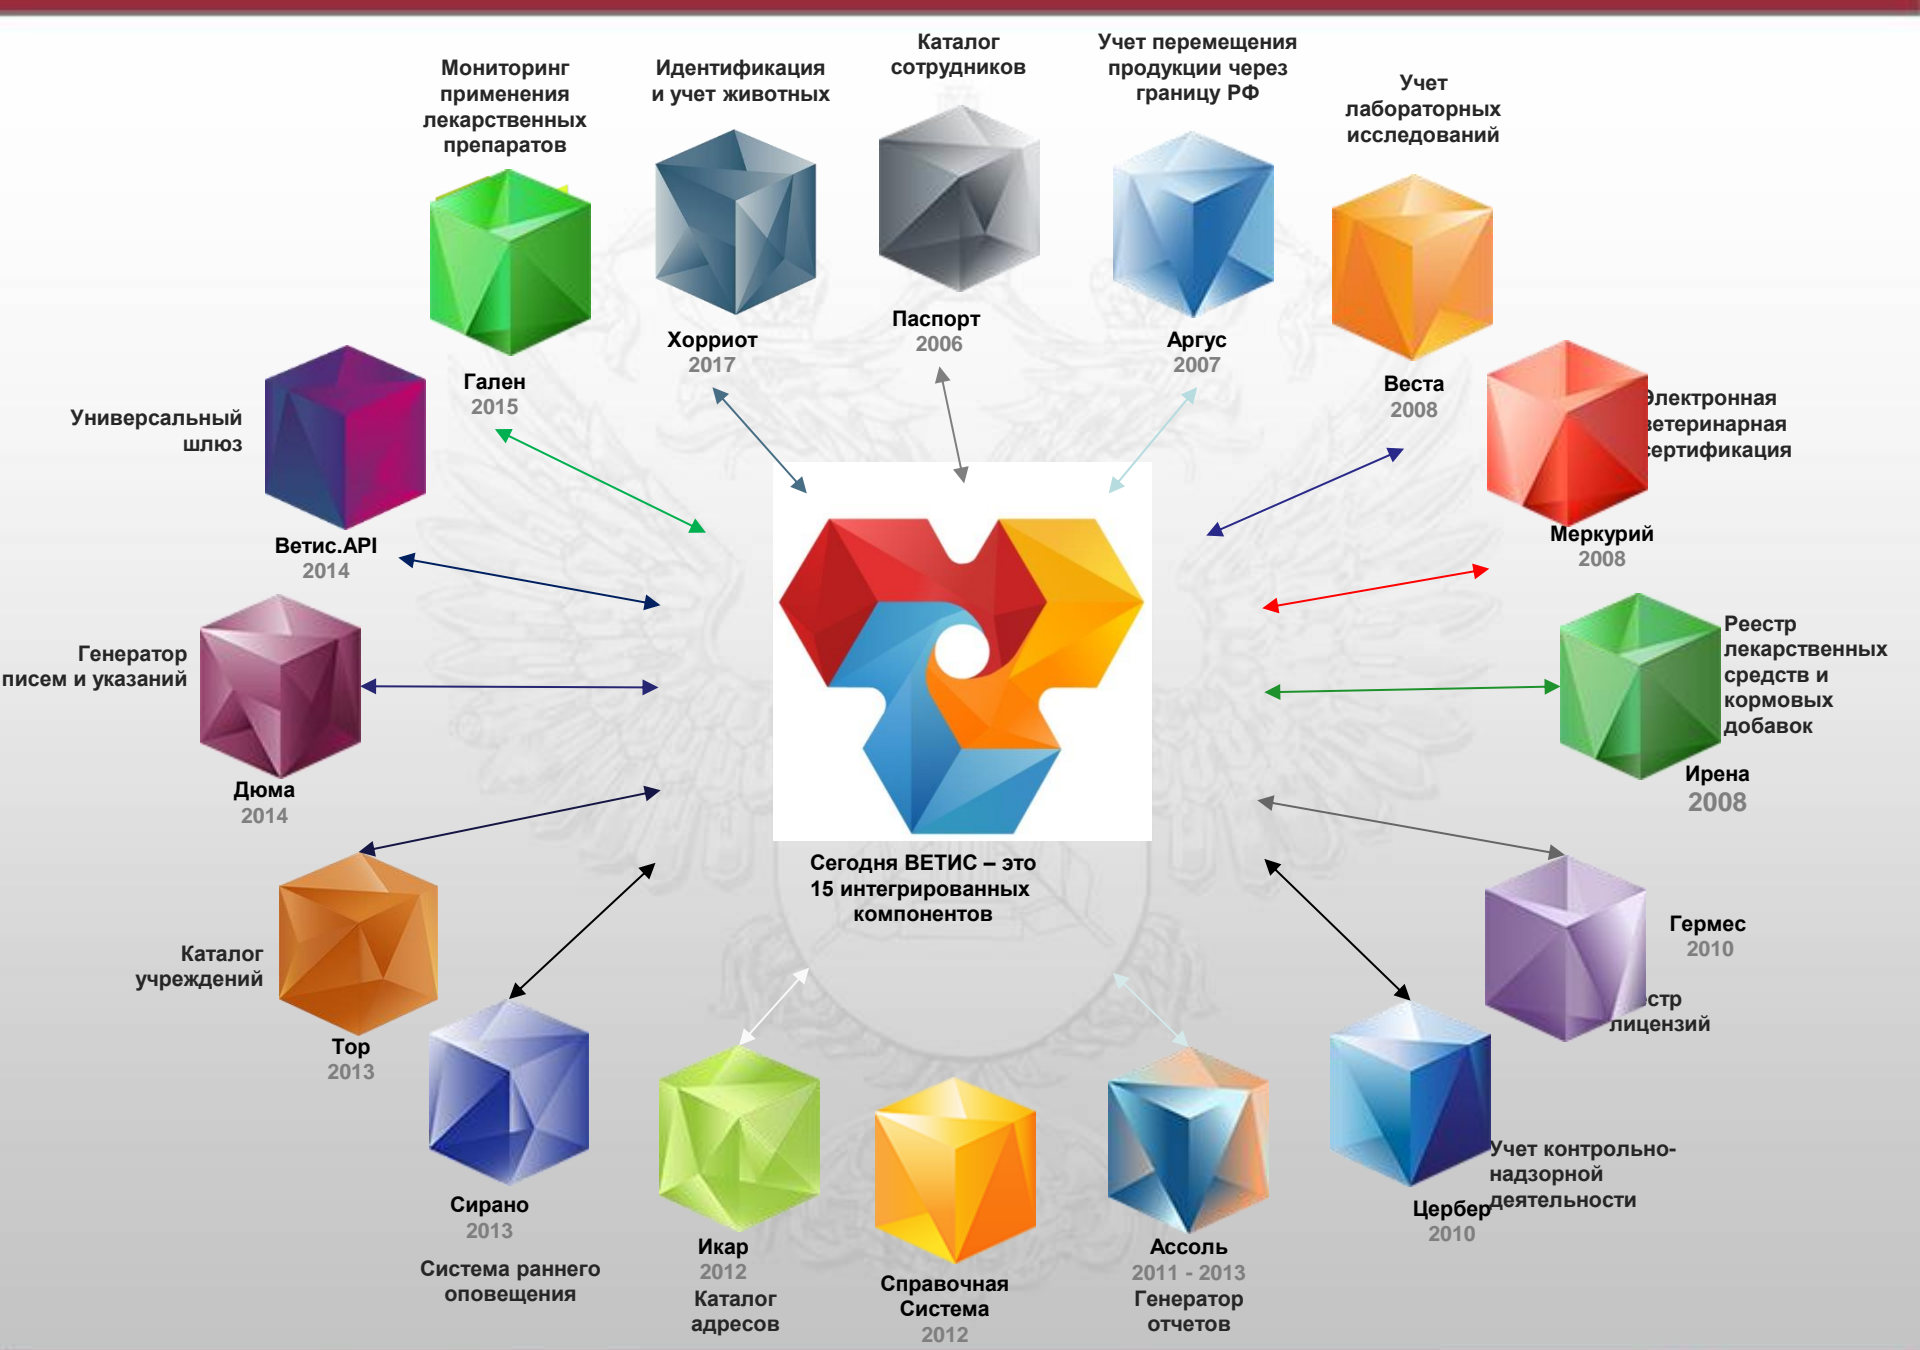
Мониторинг применения лекарственных препаратов

Идентификация и учет животных

Каталог сотрудников

Учет перемещения продукции через границу РФ

Учет лабораторных исследований

Хорриот
2017

Паспорт
2006

Аргус
2007

Гален
2015

Веста
2008

Универсальный шлюз

Ветис.API
2014

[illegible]лектронная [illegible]етеринарная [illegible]ертификация

Меркурий
2008

Генератор писем и указаний

Реестр лекарственных средств и кормовых добавок

Дюма
2014

Ирена
2008

Сегодня ВЕТИС – это 15 интегрированных компонентов

Гермес
2010

Каталог учреждений

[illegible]стр лицензий

Тор
2013

Сирано
2013

Система раннего оповещения

Икар
2012

Каталог адресов

Справочная Система
2012

Ассоль
2011 - 2013

Генератор отчетов

Учет контрольно-надзорной деятельности

Цербер
2010